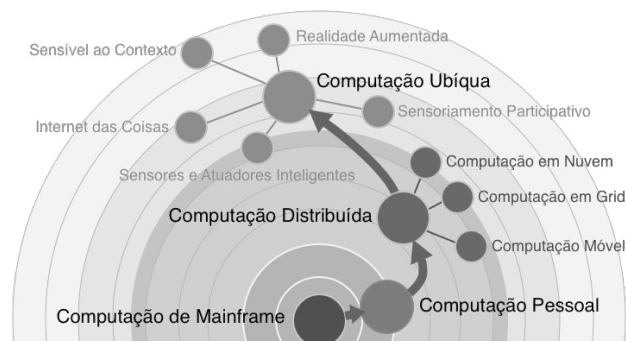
Sensível ao Contexto
Realidade Aumentada
Computação Ubíqua
Internet das Coisas
Sensoriamento Participativo
Sensores e Atuadores Inteligentes
Computação em Nuvem
Computação em Grid
Computação Distribuída
Computação Móvel
Computação Pessoal
Computação de Mainframe